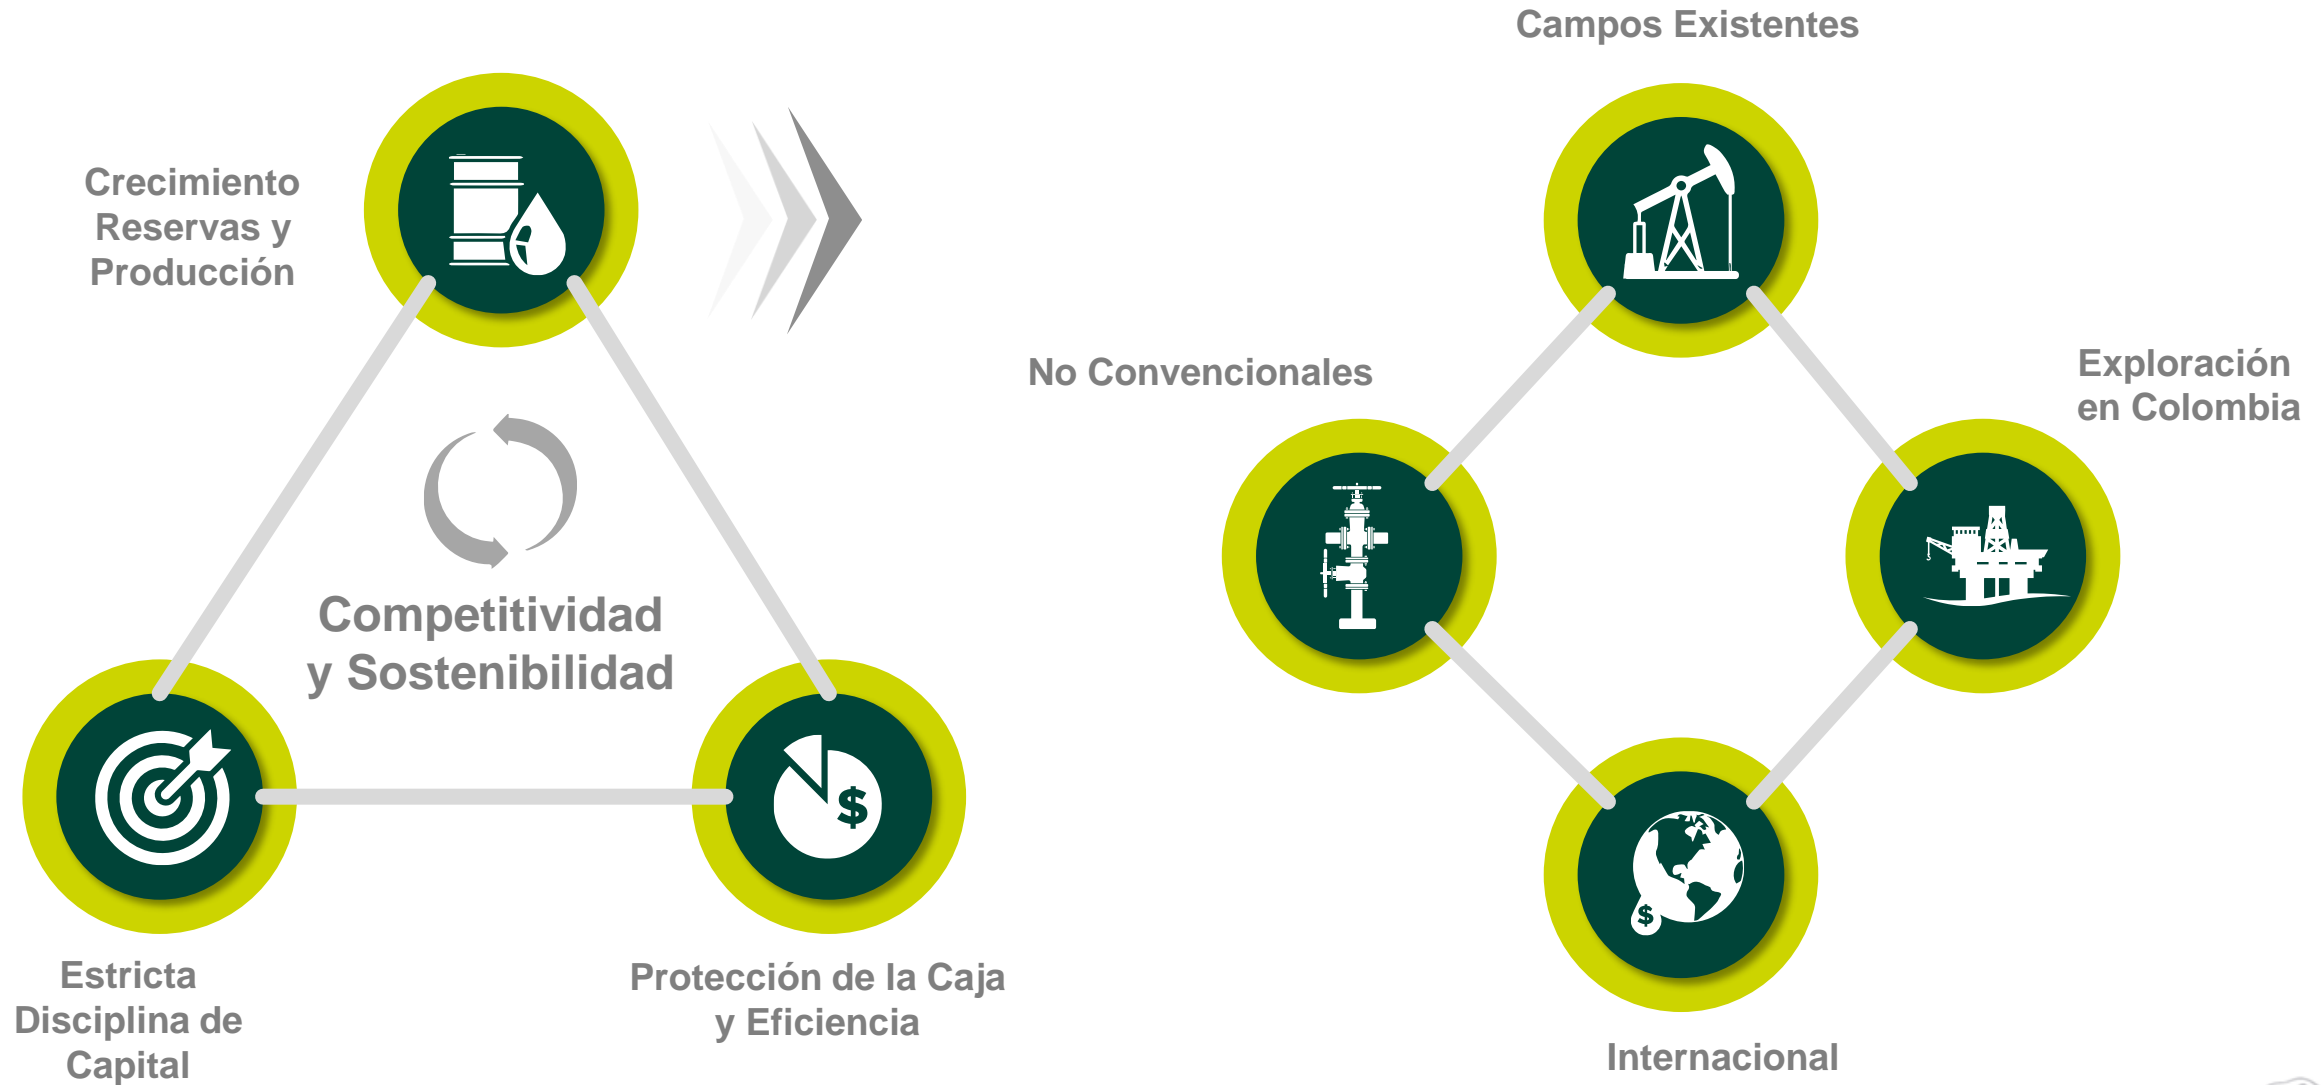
Crecimiento Reservas y Producción

Competitividad y Sostenibilidad

Estricta Disciplina de Capital

Protección de la Caja y Eficiencia

Campos Existentes

No Convencionales

Exploración en Colombia

$

$

Internacional